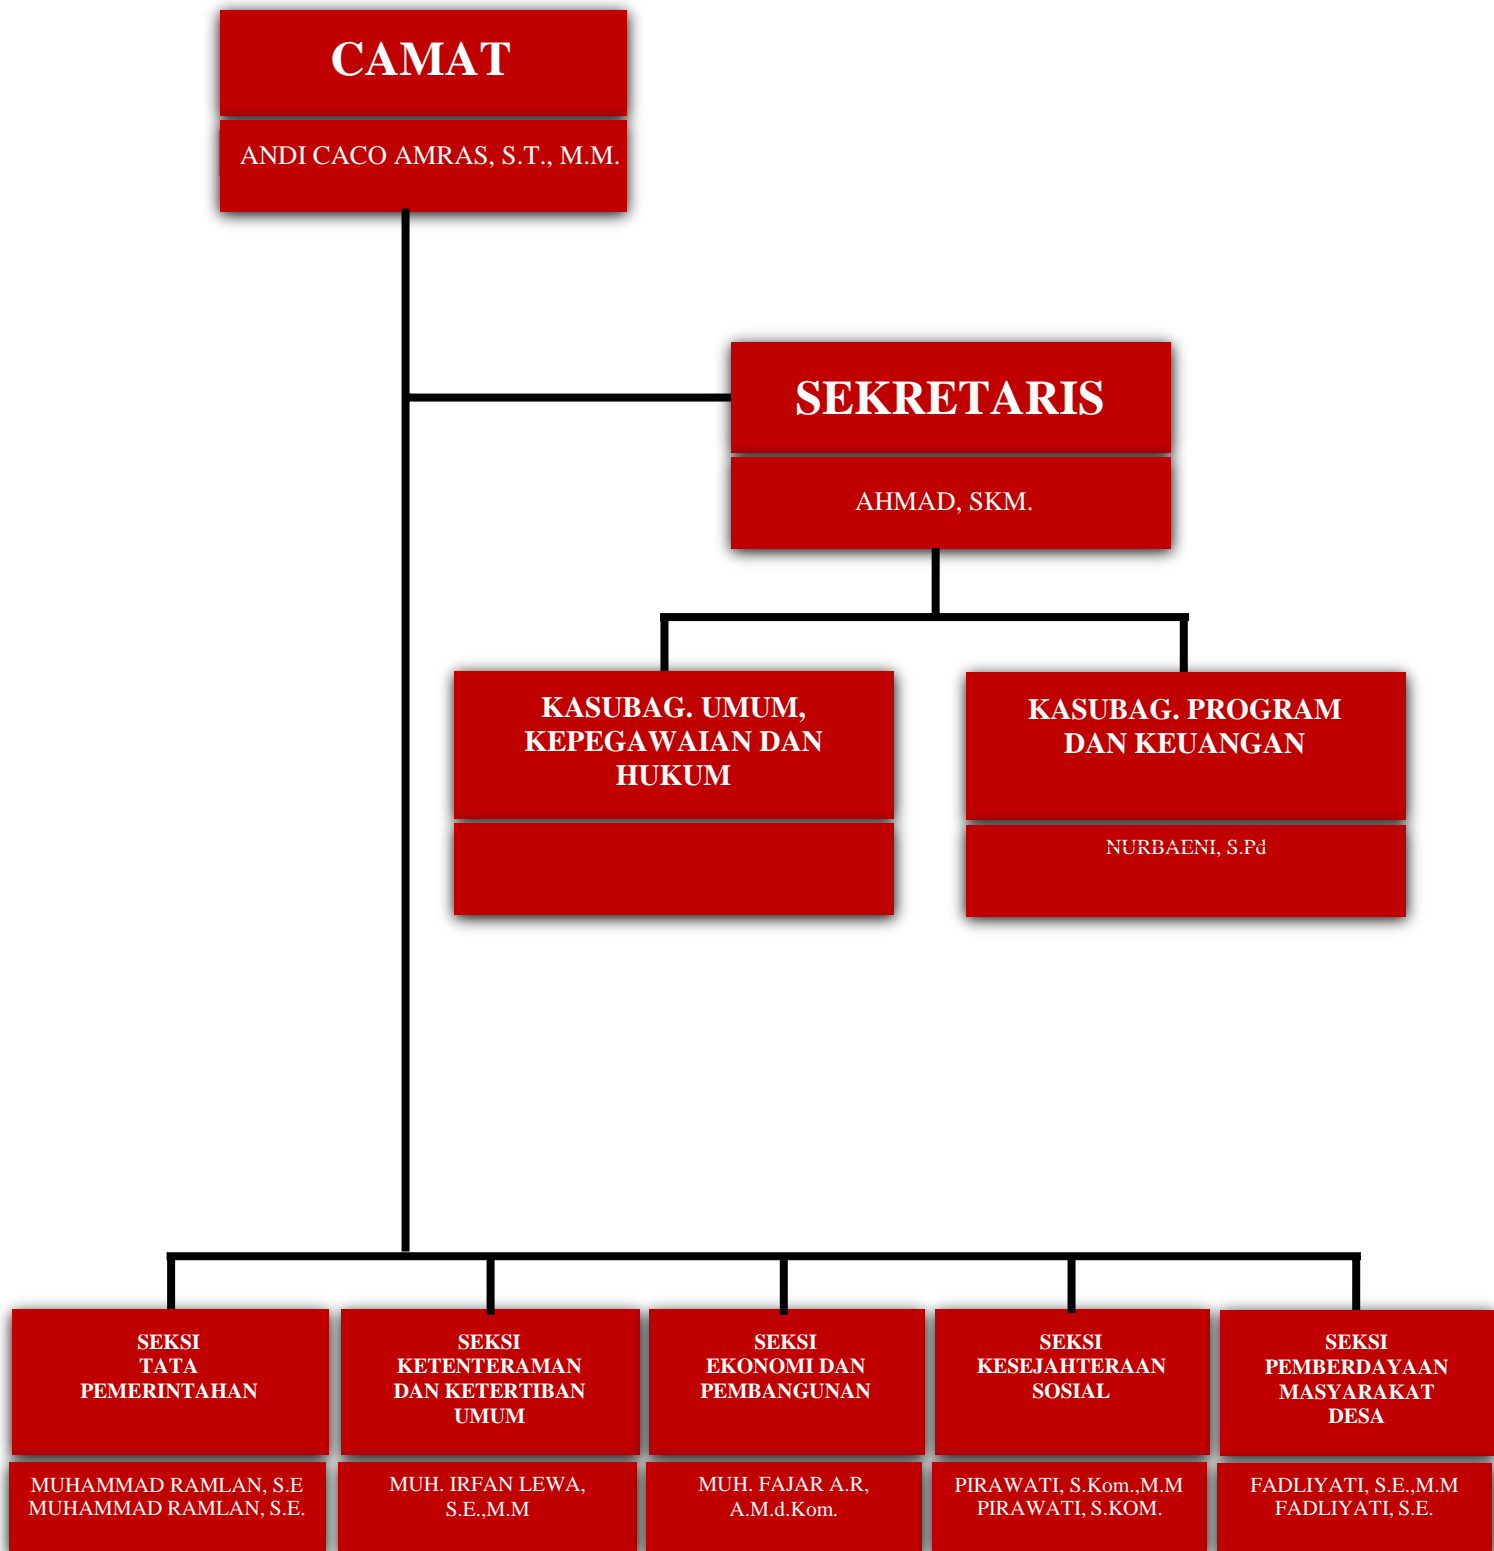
CAMAT

ANDI CACO AMRAS, S.T., M.M.

SEKRETARIS

AHMAD, SKM.

KASUBAG. UMUM, KEPEGAWAIAN DAN HUKUM

KASUBAG. PROGRAM DAN KEUANGAN

NURBAENI, S.Pd

SEKSI TATA PEMERINTAHAN

MUHAMMAD RAMLAN, S.E
MUHAMMAD RAMLAN, S.E.

SEKSI KETENTERAMAN DAN KETERTIBAN UMUM

MUH. IRFAN LEWA, S.E.,M.M

SEKSI EKONOMI DAN PEMBANGUNAN

MUH. FAJAR A.R, A.M.d.Kom.

SEKSI KESEJAHTERAAN SOSIAL

PIRAWATI, S.Kom.,M.M
PIRAWATI, S.KOM.

SEKSI PEMBERDAYAAN MASYARAKAT DESA

FADLIYATI, S.E.,M.M
FADLIYATI, S.E.